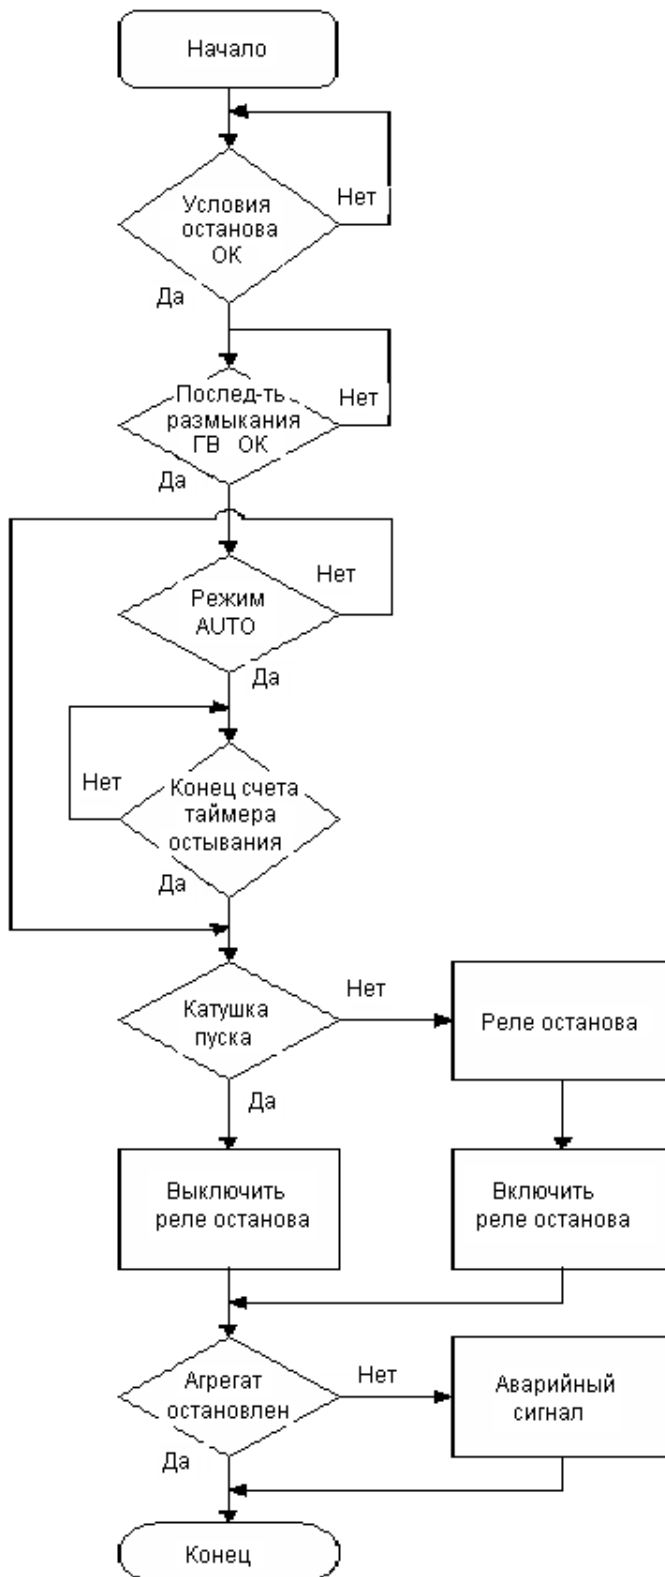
Начало

Условия останова ОК

Нет

Да

Послед-ть размыкания ГВ ОК

Нет

Да

Режим AUTO

Нет

Да

Конец счета таймера остывания

Нет

Да

Катушка пуска

Нет

Реле останова

Да

Выключить реле останова

Включить реле останова

Агрегат остановлен

Нет

Аварийный сигнал

Да

Конец